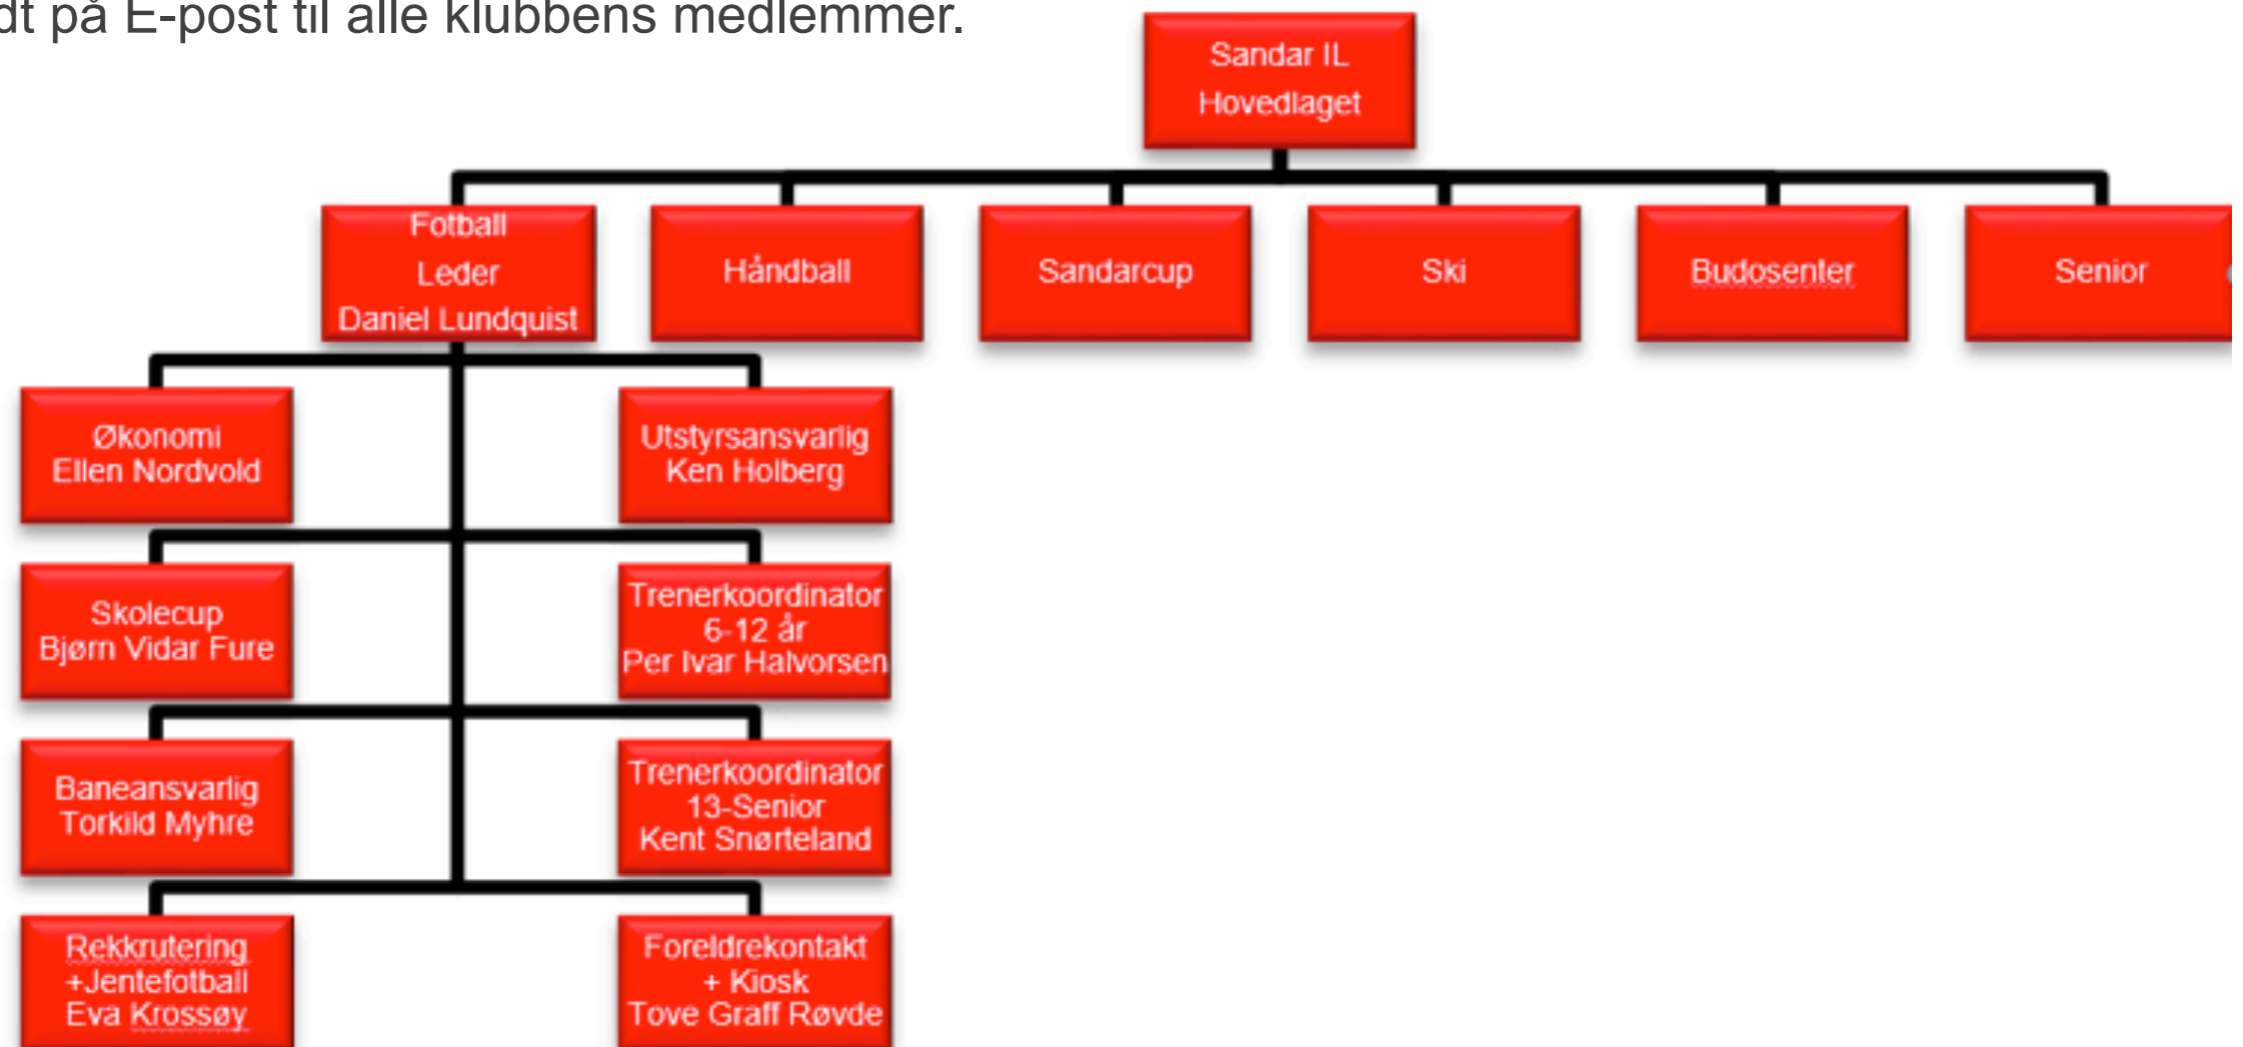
dt på E-post til alle klubbens medlemmer.

Sandar IL
Hovedlaget

Fotball
Leder
Daniel Lundquist

Håndball

Sandarcup

Ski

Budosenter

Senior

Økonomi
Ellen Nordvold

Utstyrsansvarlig
Ken Holberg

Skolecup
Bjørn Vidar Fure

Trenerkoordinator
6-12 år
Per Ivar Halvorsen

Baneansvarlig
Torkild Myhre

Trenerkoordinator
13-Senior
Kent Snørteland

Rekkrutering
+Jentefotball
Eva Krossøy

Foreldrekontakt
+ Kiosk
Tove Graff Røvde